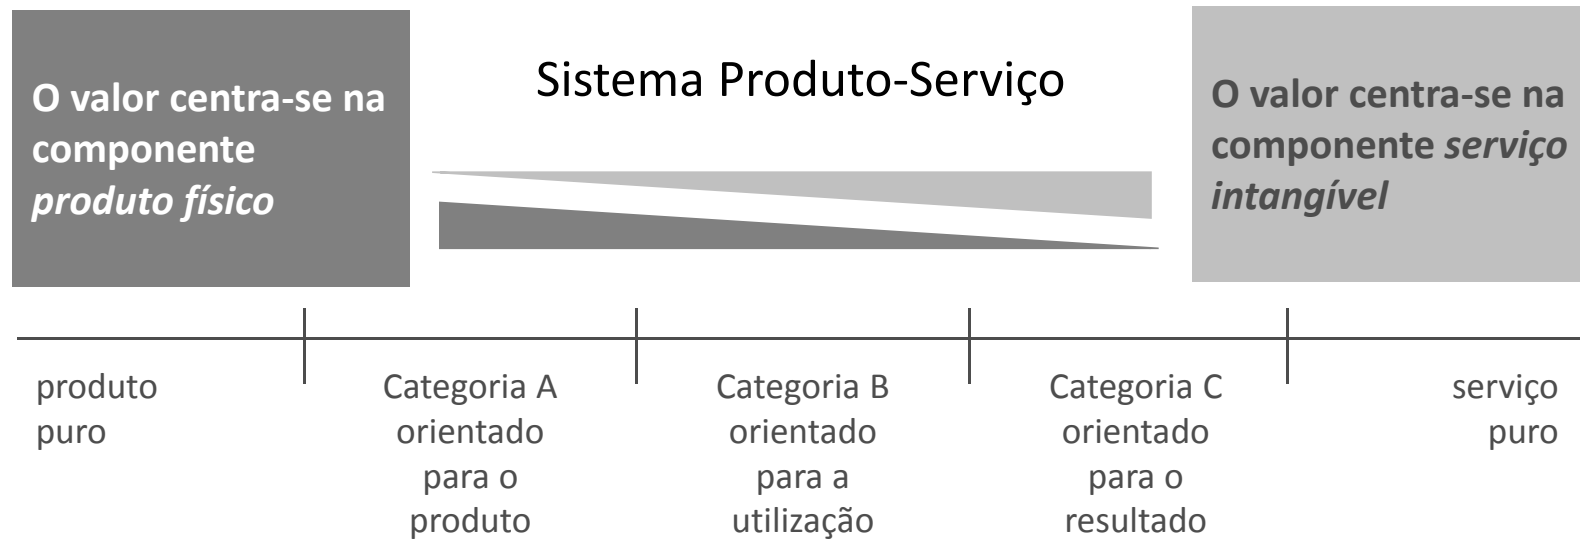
O valor centra-se na componente *produto físico*

Sistema Produto-Serviço

O valor centra-se na componente *serviço intangível*

produto puro

Categoria A orientado para o produto

Categoria B orientado para a utilização

Categoria C orientado para o resultado

serviço puro